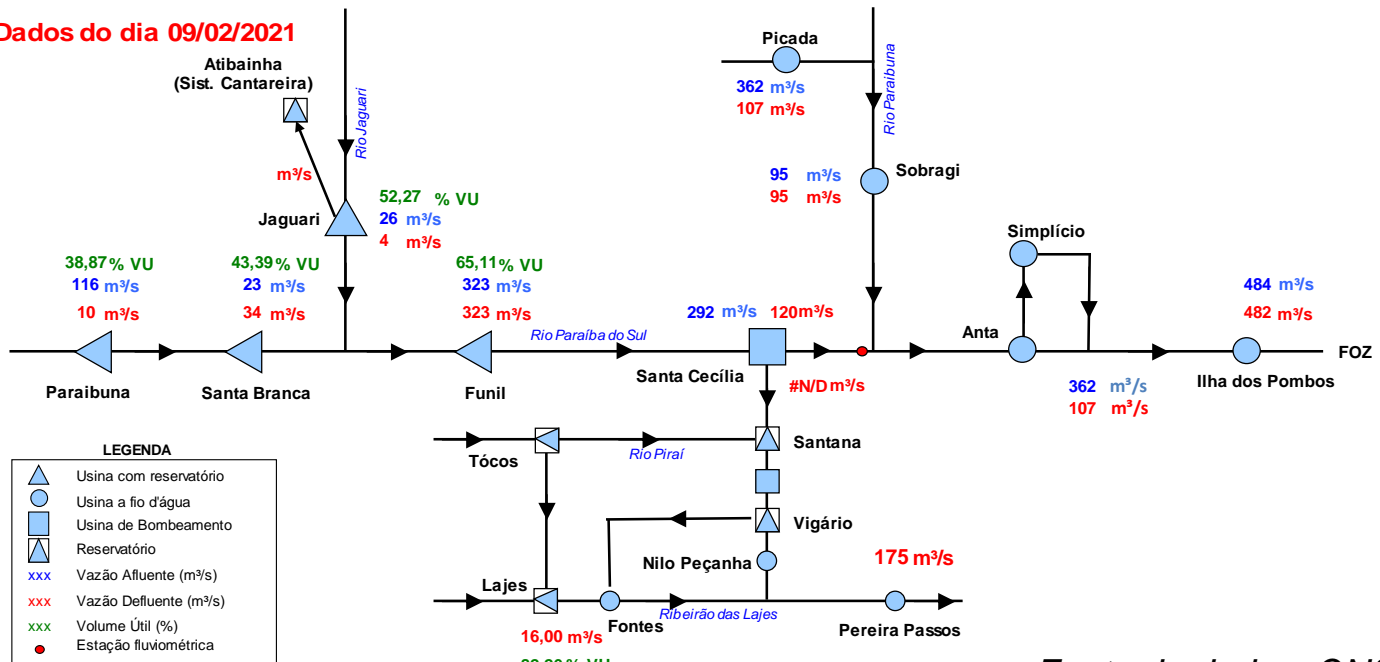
Dados do dia 09/02/2021

Atibainha
(Sist. Cantareira)

Rio Jaguari

m³/s

Jaguari

52,27 % VU
26 m³/s
4 m³/s

Picada
362 m³/s
107 m³/s

Rio Paraibuna

95 m³/s
95 m³/s

Sobragi

Simplício

38,87 % VU
116 m³/s
10 m³/s

43,39 % VU
23 m³/s
34 m³/s

65,11 % VU
323 m³/s
323 m³/s

292 m³/s 120m³/s

484 m³/s
482 m³/s

Rio Paraíba do Sul

Anta

FOZ

Paraibuna

Santa Branca

Funil

Santa Cecília

#N/D m³/s

362 m³/s
107 m³/s

Ilha dos Pombos

LEGENDA
Usina com reservatório
Usina a fio d'água
Usina de Bombeamento
Reservatório
xxx Vazão Afluente (m³/s)
xxx Vazão Defluente (m³/s)
xxx Volume Útil (%)
Estação fluviométrica

Tócos

Rio Piraí

Santana

Vigário

Nilo Peçanha

175 m³/s

Lajes

Fontes

Ribeirão das Lajes

Pereira Passos

16,00 m³/s

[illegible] % VU

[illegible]